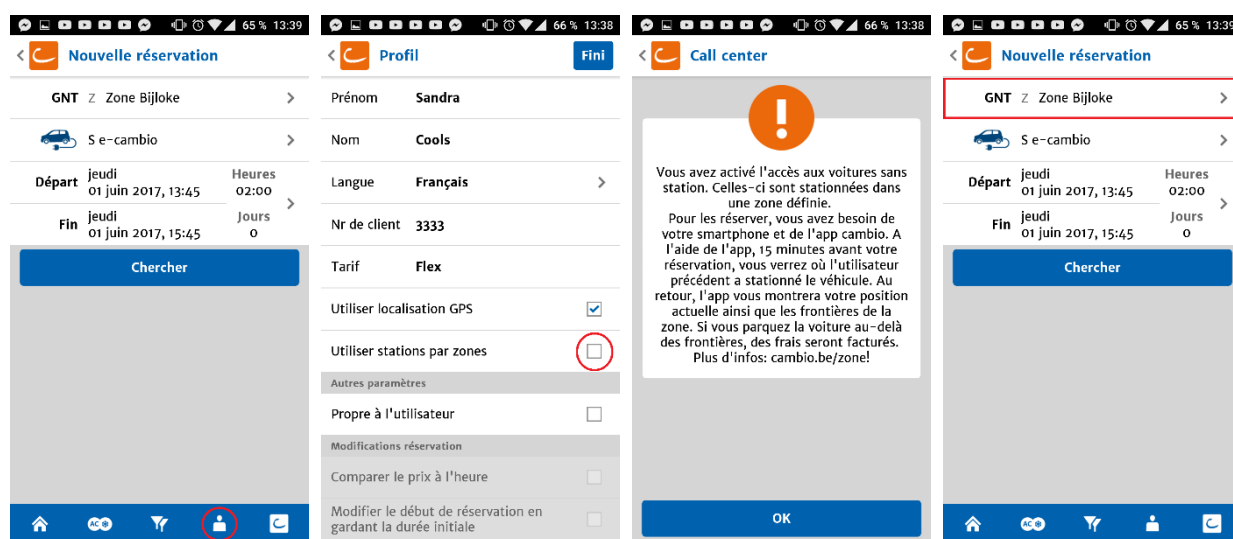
65 % 13:39

Nouvelle réservation

GNT Z Zone Bijloke

S e-cambio

Départ jeudi 01 juin 2017, 13:45 Heures 02:00

Fin jeudi 01 juin 2017, 15:45 Jours 0

Chercher

66 % 13:38

Profil

Fini

| | |
|---|---|
| Prénom | Sandra |
| Nom | Cools |
| Langue | Français |
| Nr de client | 3333 |
| Tarif | Flex |

Utiliser localisation GPS

Utiliser stations par zones

Autres paramètres

Propre à l'utilisateur

Modifications réservation

Comparer le prix à l'heure

Modifier le début de réservation en gardant la durée initiale

66 % 13:38

Call center

Vous avez activé l'accès aux voitures sans station. Celles-ci sont stationnées dans une zone définie.
Pour les réserver, vous avez besoin de votre smartphone et de l'app cambio. A l'aide de l'app, 15 minutes avant votre réservation, vous verrez où l'utilisateur précédent a stationné le véhicule. Au retour, l'app vous montrera votre position actuelle ainsi que les frontières de la zone. Si vous parquez la voiture au-delà des frontières, des frais seront facturés. Plus d'infos: cambio.be/zone!

OK

65 % 13:39

Nouvelle réservation

GNT Z Zone Bijloke

S e-cambio

Départ jeudi 01 juin 2017, 13:45 Heures 02:00

Fin jeudi 01 juin 2017, 15:45 Jours 0

Chercher